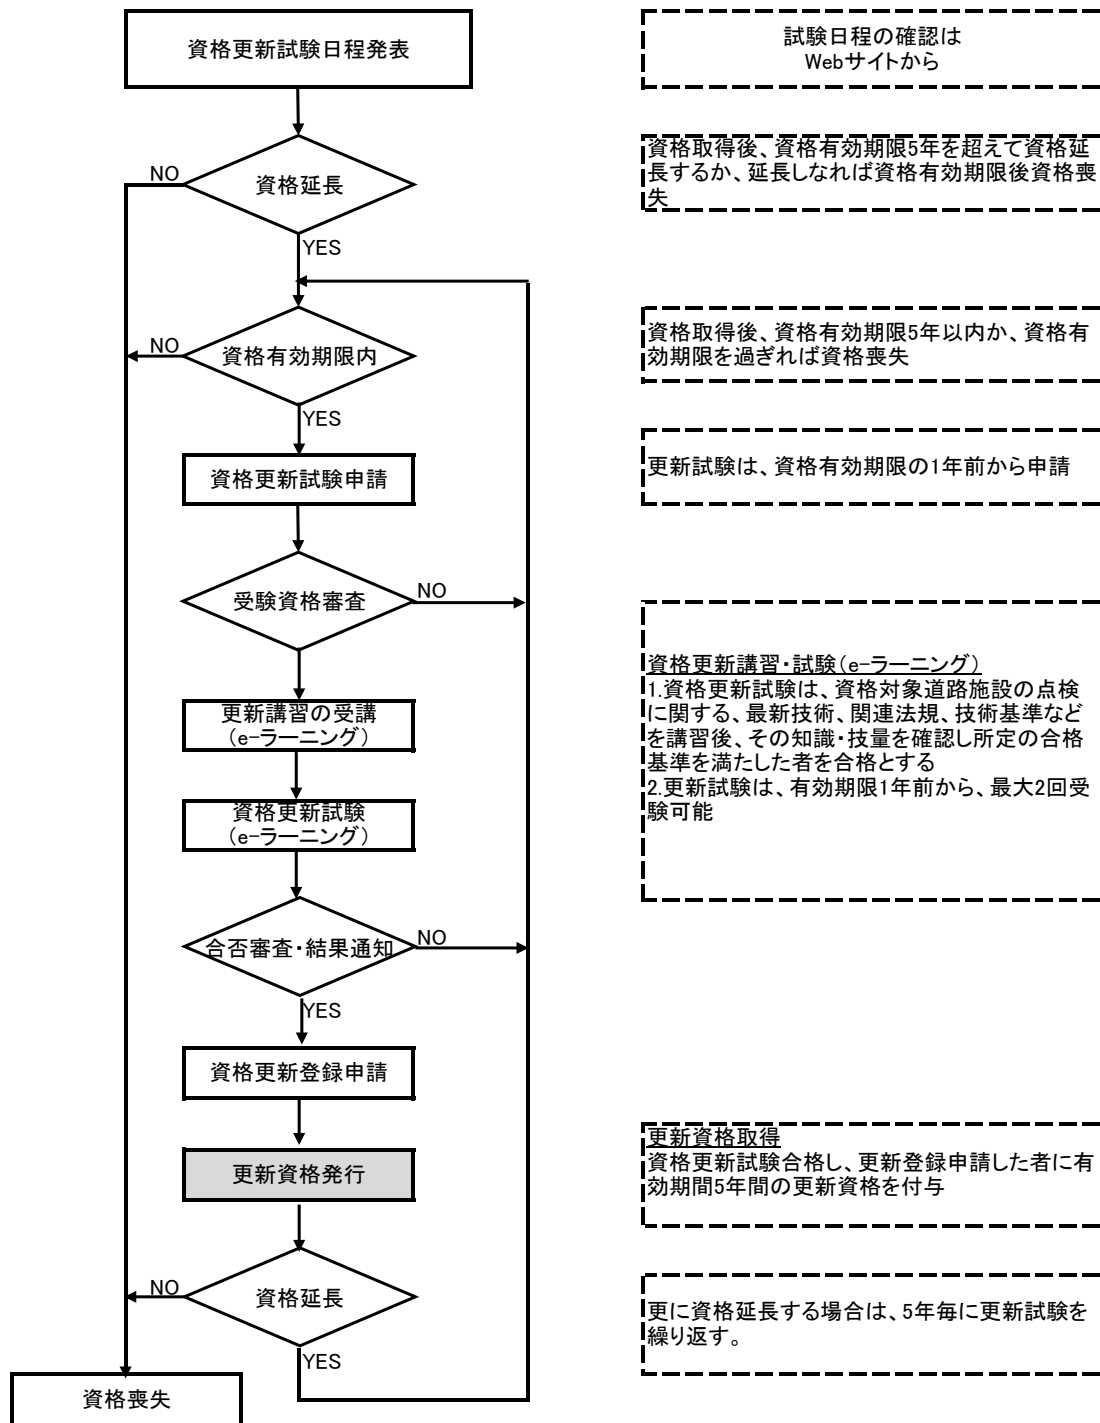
資格更新試験日程発表

試験日程の確認は
Webサイトから

NO
資格延長
YES

資格取得後、資格有効期限5年を超えて資格延長するか、延長しなれば資格有効期限後資格喪失

NO
資格有効期限内
YES

資格取得後、資格有効期限5年以内か、資格有効期限を過ぎれば資格喪失

資格更新試験申請

更新試験は、資格有効期限の1年前から申請

受験資格審査
NO

更新講習の受講
（e-ラーニング）

資格更新試験
（e-ラーニング）

資格更新講習・試験（e-ラーニング）
1.資格更新試験は、資格対象道路施設の点検に関する、最新技術、関連法規、技術基準などを講習後、その知識・技量を確認し所定の合格基準を満たした者を合格とする
2.更新試験は、有効期限1年前から、最大2回受験可能

合否審査・結果通知
NO
YES

資格更新登録申請

更新資格発行

更新資格取得
資格更新試験合格し、更新登録申請した者に有効期間5年間の更新資格を付与

NO
資格延長
YES

更に資格延長する場合は、5年毎に更新試験を繰り返す。

資格喪失